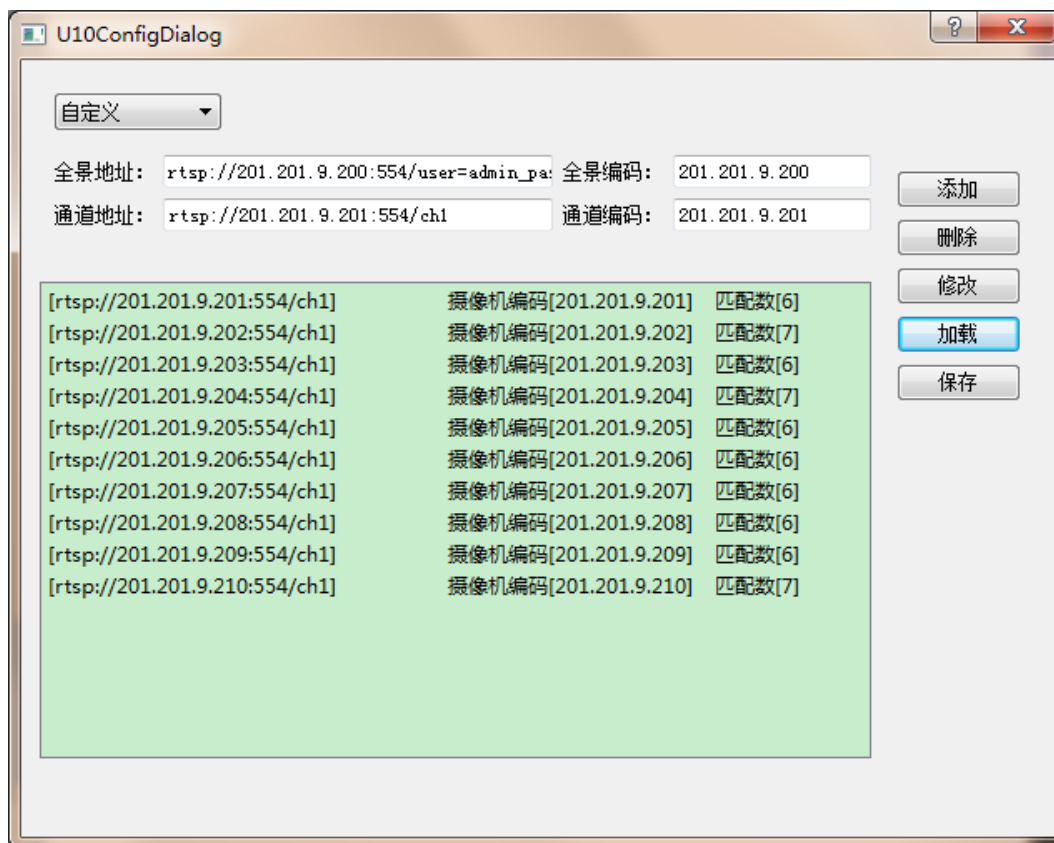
U10ConfigDialog

?
X

自定义

全景地址: rtsp://201.201.9.200:554/user=admin_pa: 全景编码: 201.201.9.200
通道地址: rtsp://201.201.9.201:554/ch1 通道编码: 201.201.9.201

添加
删除
修改
加载
保存

[rtsp://201.201.9.201:554/ch1] 摄像机编码[201.201.9.201] 匹配数[6]
[rtsp://201.201.9.202:554/ch1] 摄像机编码[201.201.9.202] 匹配数[7]
[rtsp://201.201.9.203:554/ch1] 摄像机编码[201.201.9.203] 匹配数[6]
[rtsp://201.201.9.204:554/ch1] 摄像机编码[201.201.9.204] 匹配数[7]
[rtsp://201.201.9.205:554/ch1] 摄像机编码[201.201.9.205] 匹配数[6]
[rtsp://201.201.9.206:554/ch1] 摄像机编码[201.201.9.206] 匹配数[6]
[rtsp://201.201.9.207:554/ch1] 摄像机编码[201.201.9.207] 匹配数[6]
[rtsp://201.201.9.208:554/ch1] 摄像机编码[201.201.9.208] 匹配数[6]
[rtsp://201.201.9.209:554/ch1] 摄像机编码[201.201.9.209] 匹配数[6]
[rtsp://201.201.9.210:554/ch1] 摄像机编码[201.201.9.210] 匹配数[7]